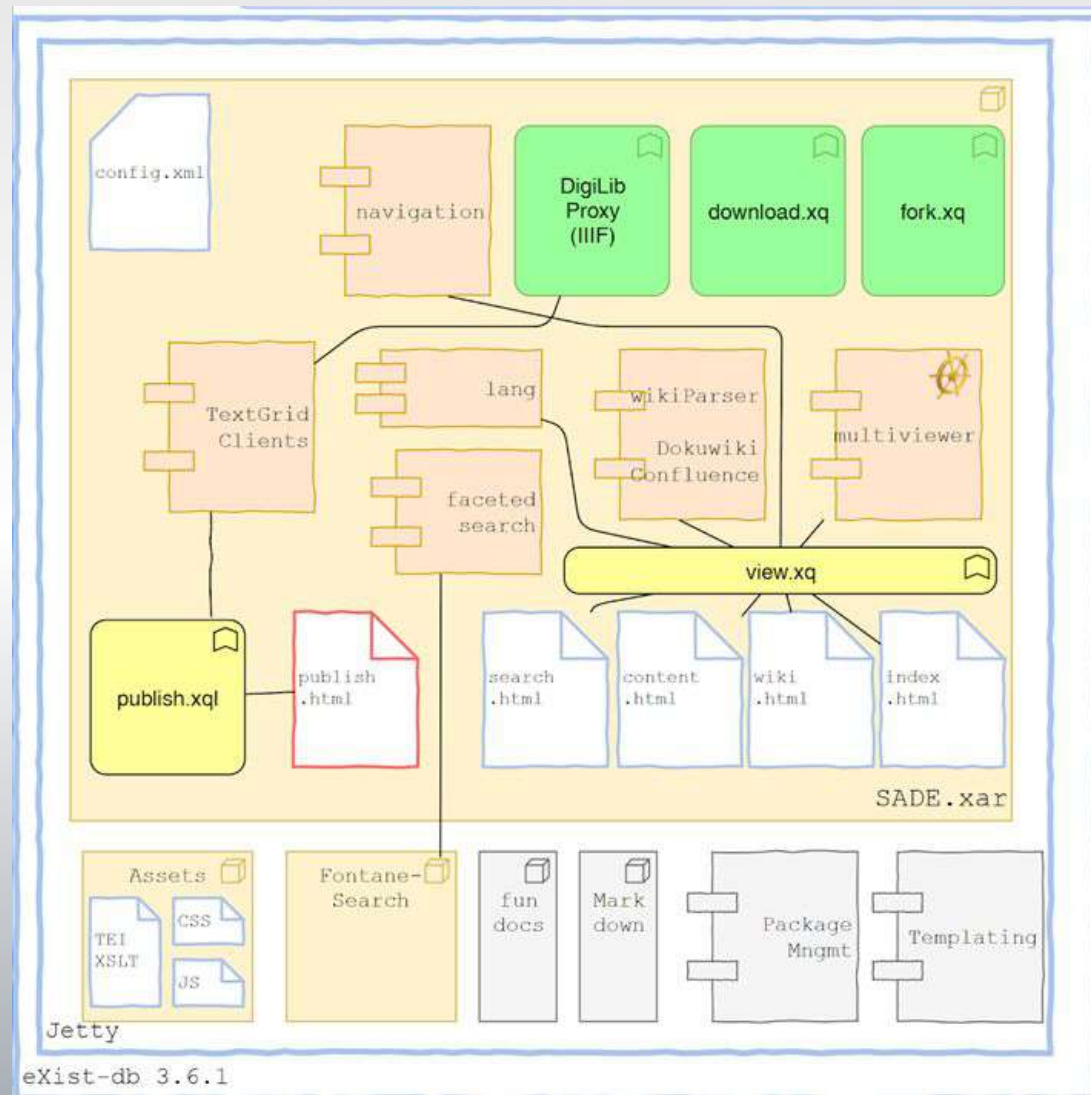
config.xml

navigation

DigiLib Proxy (IIIF)

download.xq

fork.xq

TextGrid Clients

lang

wikiParser Dokuwiki Confluence

multiviewer

faceted search

view.xq

publish.xql

publish .html

search .html

content .html

wiki .html

index .html

SADE.xar

Assets

TEI XSLT

CSS

JS

Fontane-Search

fun docs

Mark down

Package Mngmt

Templating

Jetty

eXist-db 3.6.1